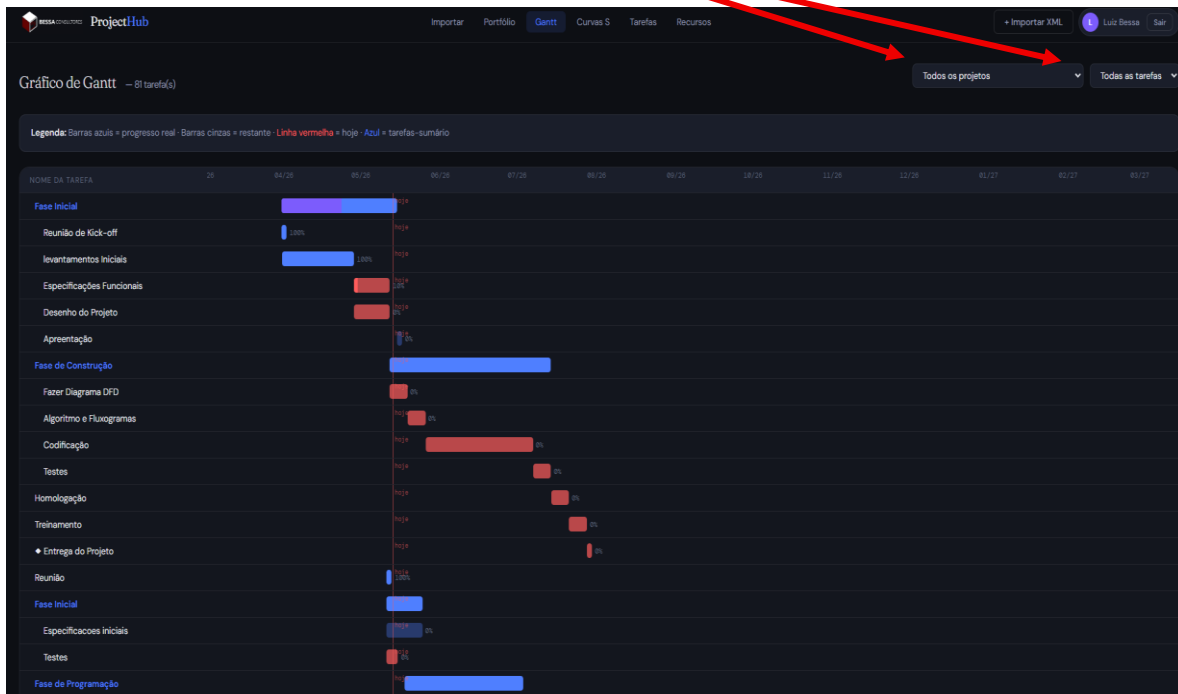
BESSA CONSULTORES ProjectHub

Importar Portfólio Gantt Curvas S Tarefas Recursos

+ Importar XML L Luiz Bessa Sair

Gráfico de Gantt – 81 tarefa(s)

Todos os projetos
Todas as tarefas

Legenda: Barras azuis = progresso real · Barras cinzas = restante · Linha vermelha = hoje · Azul = tarefas-sumário

| NOME DA TAREFA | 26 | 04/26 | 05/26 | 06/26 | 07/26 | 08/26 | 09/26 | 10/26 | 11/26 | 12/26 | 01/27 | 02/27 | 03/27 |
|---|---|---|---|---|---|---|---|---|---|---|---|---|---|
| Fase Inicial | | | | | | | | | | | | | |
| Reunião de Kick-off | | 100% | | | | | | | | | | | |
| levantamentos Iniciais | | 100% | | | | | | | | | | | |
| Especificações Funcionais | | | 10% | | | | | | | | | | |
| Desenho do Projeto | | | 0% | | | | | | | | | | |
| Apreentação | | | 0% | | | | | | | | | | |
| Fase de Construção | | | | | | | | | | | | | |
| Fazer Diagrama DFD | | | 0% | | | | | | | | | | |
| Algoritmo e Fluxogramas | | | 0% | | | | | | | | | | |
| Codificação | | | | 0% | | | | | | | | | |
| Testes | | | | | 0% | | | | | | | | |
| Homologação | | | | | 0% | | | | | | | | |
| Treinamento | | | | | 0% | | | | | | | | |
| ◆ Entrega do Projeto | | | | | 0% | | | | | | | | |
| Reunião | | | 100% | | | | | | | | | | |
| Fase Inicial | | | | | | | | | | | | | |
| Especificacoes iniciais | | | 0% | | | | | | | | | | |
| Testes | | | 0% | | | | | | | | | | |
| Fase de Programação | | | | | | | | | | | | | |

Hoje Hoje Hoje Hoje Hoje Hoje Hoje Hoje Hoje Hoje Hoje Hoje Hoje Hoje Hoje Hoje Hoje Hoje